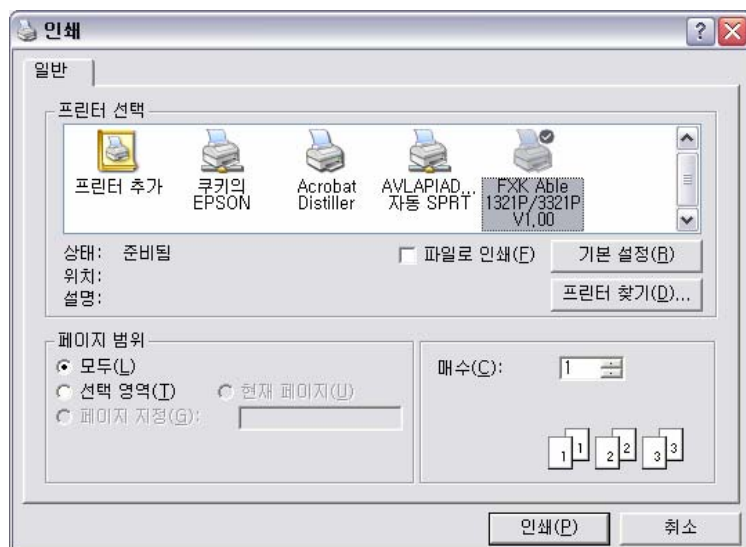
인쇄

일반

프린터 선택

프린터 추가

쿠키의 EPSON

Acrobat Distiller

AVLAPIAD... 자동 SPRT

FXK Able 1321P/3321P V1.00

상태: 준비됨
위치:
설명:

파일로 인쇄(F)

기본 설정(R)

프린터 찾기(D)...

페이지 범위

모두(L)

선택 영역(T)

현재 페이지(U)

페이지 지정(G):

매수(C): 1

1 1 2 2 3 3

인쇄(P)

취소